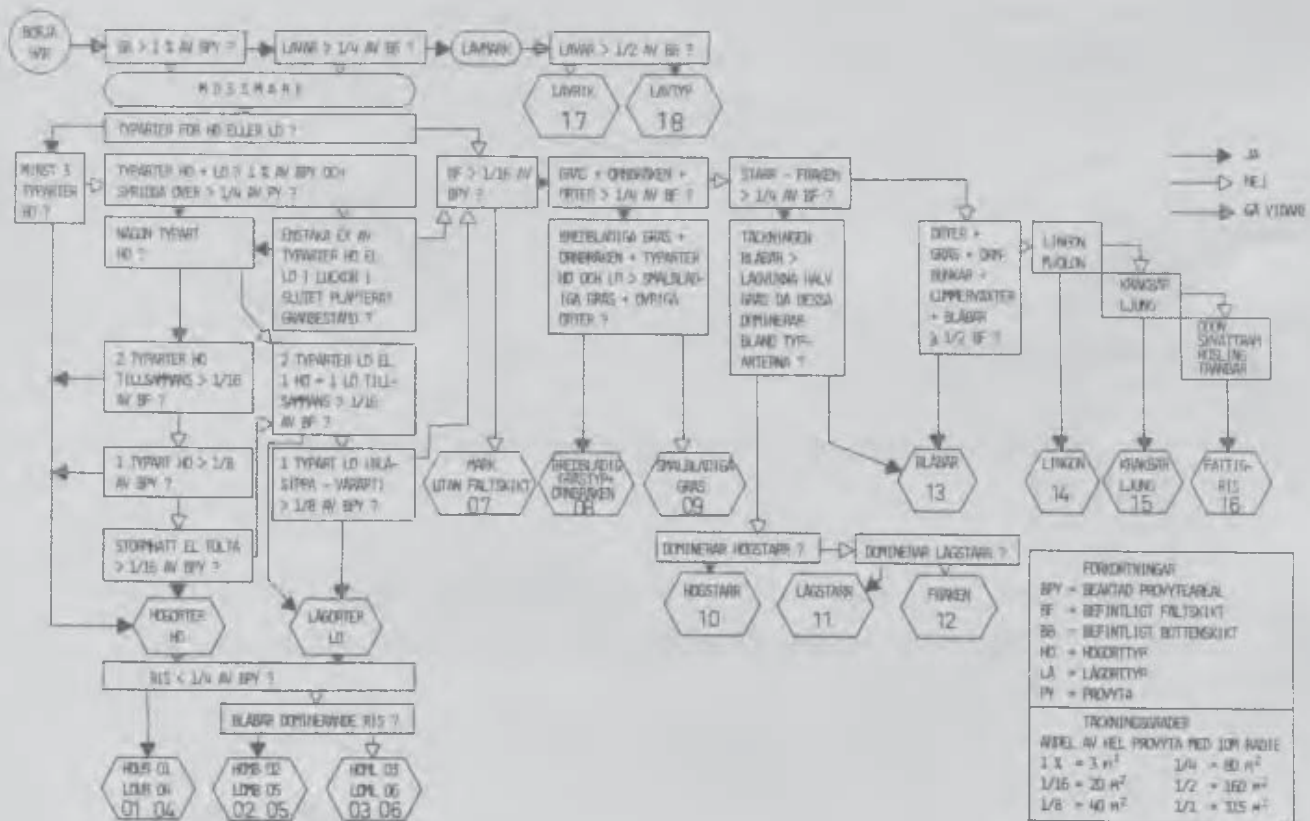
BÖRJA HÄR

BB > 1 % AV BPY ?

LAVAR > 1/4 AV BB ?

LAVMARK

LAVAR > 1/2 AV BB ?

LAVRIK 17

LAVTYP 18

MOSSMARK

TYPARTER FÖR HÖ ELLER LÖ ?

MINST 3 TYPARTER HÖ ?

TYPARTER HÖ + LÖ ? 1 % AV BPY OCH SPRIDDA ÖVER > 1/4 AV PY ?

NÅGON TYPART HÖ ?

ENSTAKA EX AV TYPARTER HÖ EL LÖ I LUCKOR I SLUTET PLANTERAT GRANBESTÅND ?

2 TYPARTER HÖ TILLSAMMANS > 1/16 AV BF ?

2 TYPARTER LÖ EL 1 HÖ + 1 LÖ TILLSAMMANS > 1/16 AV BF ?

1 TYPART HÖ > 1/8 AV BPY ?

1 TYPART LÖ (BLÅSIPPA - VÅRÄRT) > 1/8 AV BPY ?

STORMHATT EL TOLTA > 1/16 AV BPY ?

HÖGÖRTER HÖ

LÅGÖRTER LÖ

RIS < 1/4 AV BPY ?

BLÅBÄR DOMINERANDE RIS ?

HÖUS 01 LÖUR 04 01 04

HÖMB 02 LÖMB 05 02 05

HÖML 03 LÖML 06 03 06

BF > 1/16 AV BPY ?

MARK UTAN FÄLTSKIKT 07

GRÄS + ORMBUNKEN + ÖRTER > 1/4 AV BF ?

BREDBLADIGA GRÄS + ORMBUNKEN + TYPARTER HÖ OCH LÖ > SMALBLADIGA GRÄS + ÖVRIGA ÖRTER ?

BREDBLADIG GRÄSTYP-ORMBUNKEN 08

SMALBLADIGA GRÄS 09

STARR - FRÄKEN > 1/4 AV BF ?

TÄCKNINGEN BLÅBÄR > LAGVUNNA HALVGÅRD DÅ DESSA DOMINERAR BLAND TYPARTERNA ?

DOMINERAR HÖGSTARR ?

DOMINERAR LÅGSTARR ?

HÖGSTARR 10

LÅGSTARR 11

FRÄKEN 12

ÖRTER + GRÄS + ORMBUNKAR + LUMMERVÄXTER + BLÅBÄR ≥ 1/2 BF ?

BLÅBÄR 13

LINGON MJÖLON

KRÅKRIS LJUNG

ODON SKVATTRAM HOSLING TRANBÄR

LINGON 14

KRÅKBÄR LJUNG 15

FATTIG-RIS 16

JA

NEJ

GÅ VIDARE

FÖRKORTNINGAR
BPY = BEAKTAD PROVYTEAREAL
BF = BEFINTLIGT FÄLTSKIKT
BB = BEFINTLIGT BOTTENSKIKT
HÖ = HÖGÖRTTYP
LÖ = LÅGÖRTTYP
PY = PROVYTA

TÄCKNINGSGRADER
ANDEL AV HEL PROVYTA MED 10M RADIE
1 % = 3 $m^2$ | 1/4 = 80 $m^2$
1/16 = 20 $m^2$ | 1/2 = 160 $m^2$
1/8 = 40 $m^2$ | 1/1 = 315 $m^2$